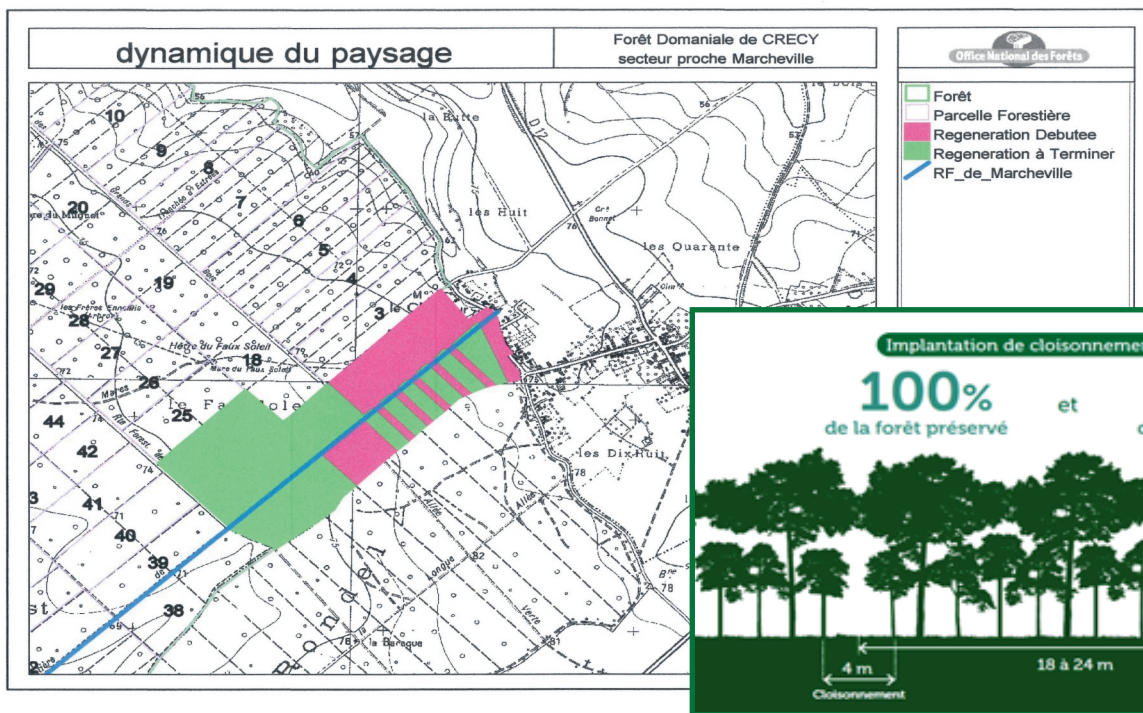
dynamique du paysage

Forêt Domaniale de CRECY
secteur proche Marcheville

Office National des Forêts

Forêt
Parcelle Forestière
Regeneration Debutee
Regeneration à Terminer
RF_de_Marcheville

10
9
8
7
6
5
4
3
20
19
29
28
27
26
25
18
44
42
41
40
39
38
la Butte
les Huit
les Quarante
les Dix-Huit
Hêtre du Faux Soleil
les Frères Sannelle
la Baraque
D 12
78
56
57
72
74
76
82
81

Implantation de cloisonnemen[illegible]
100%
de la forêt préservé
et
4 m
Cloisonnement
18 à 24 m